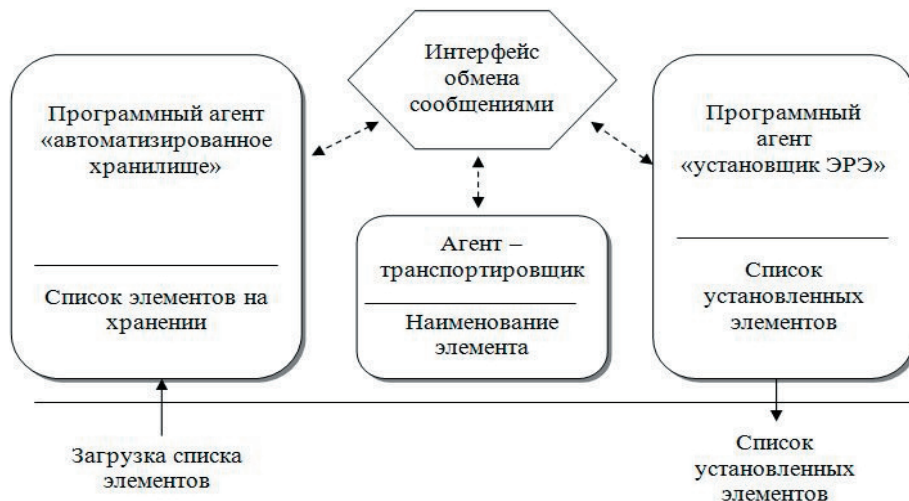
Интерфейс обмена сообщениями

Программный агент «автоматизированное хранилище»

Список элементов на хранении

Агент – транспортировщик

Наименование элемента

Программный агент «установщик ЭРЭ»

Список установленных элементов

Загрузка списка элементов

Список установленных элементов